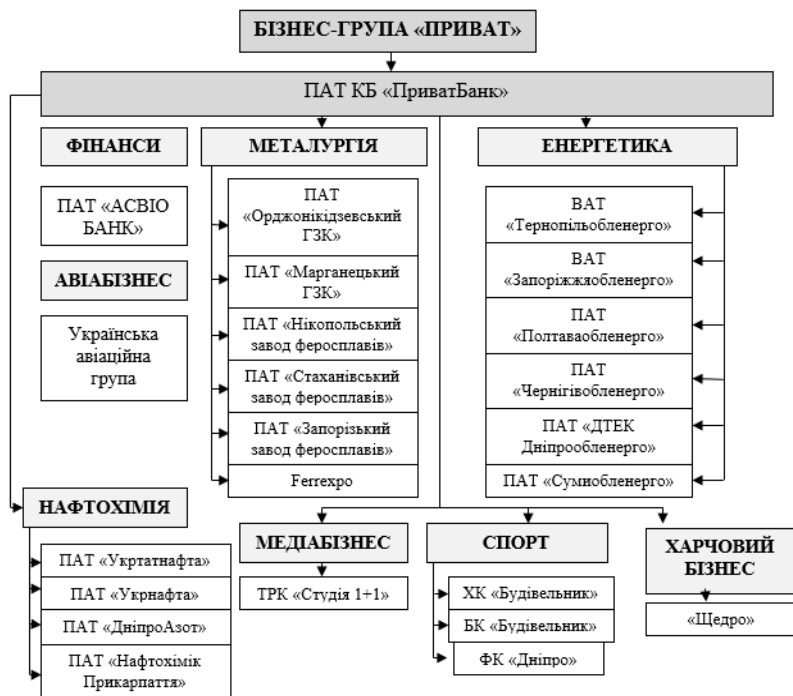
БІЗНЕС-ГРУПА «ПРИВАТ»

ПАТ КБ «ПриватБанк»

ФІНАНСИ

ПАТ «АСВІО БАНК»

АВІАБІЗНЕС

Українська авіаційна група

МЕТАЛУРГІЯ

ПАТ «Орджонікідзевський ГЗК»

ПАТ «Марганецький ГЗК»

ПАТ «Нікопольський завод феросплавів»

ПАТ «Стаханівський завод феросплавів»

ПАТ «Запорізький завод феросплавів»

Ferrexpo

ЕНЕРГЕТИКА

ВАТ «Тернопільобленерго»

ВАТ «Запоріжжяобленерго»

ПАТ «Полтаваобленерго»

ПАТ «Чернігівобленерго»

ПАТ «ДТЕК Дніпрообленерго»

ПАТ «Сумиобленерго»

НАФТОХІМІЯ

ПАТ «Укртатнафта»

ПАТ «Укрнафта»

ПАТ «ДніпроАзот»

ПАТ «Нафтохімік Прикарпаття»

МЕДІАБІЗНЕС

ТРК «Студія 1+1»

СПОРТ

ХК «Будівельник»

БК «Будівельник»

ФК «Дніпро»

ХАРЧОВИЙ БІЗНЕС

«Щедро»